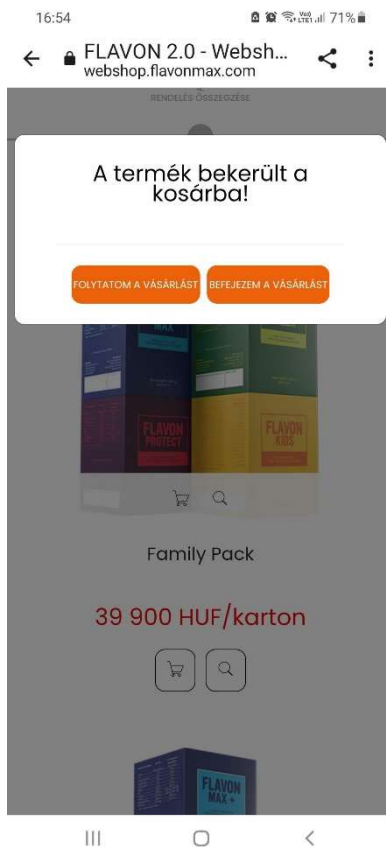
16:54
71%

FLAVON 2.0 - Websh...
webshop.flavonmax.com

RENDELÉS ÖSSZEGZÉSE

A termék bekerült a kosárba!

FOLYTATOM A VÁSÁRLÁST
BEFEJEZEM A VÁSÁRLÁST

MAX

FLAVON PROTECT

FLAVON KIDS

Family Pack

39 900 HUF/karton

FLAVON MAX +